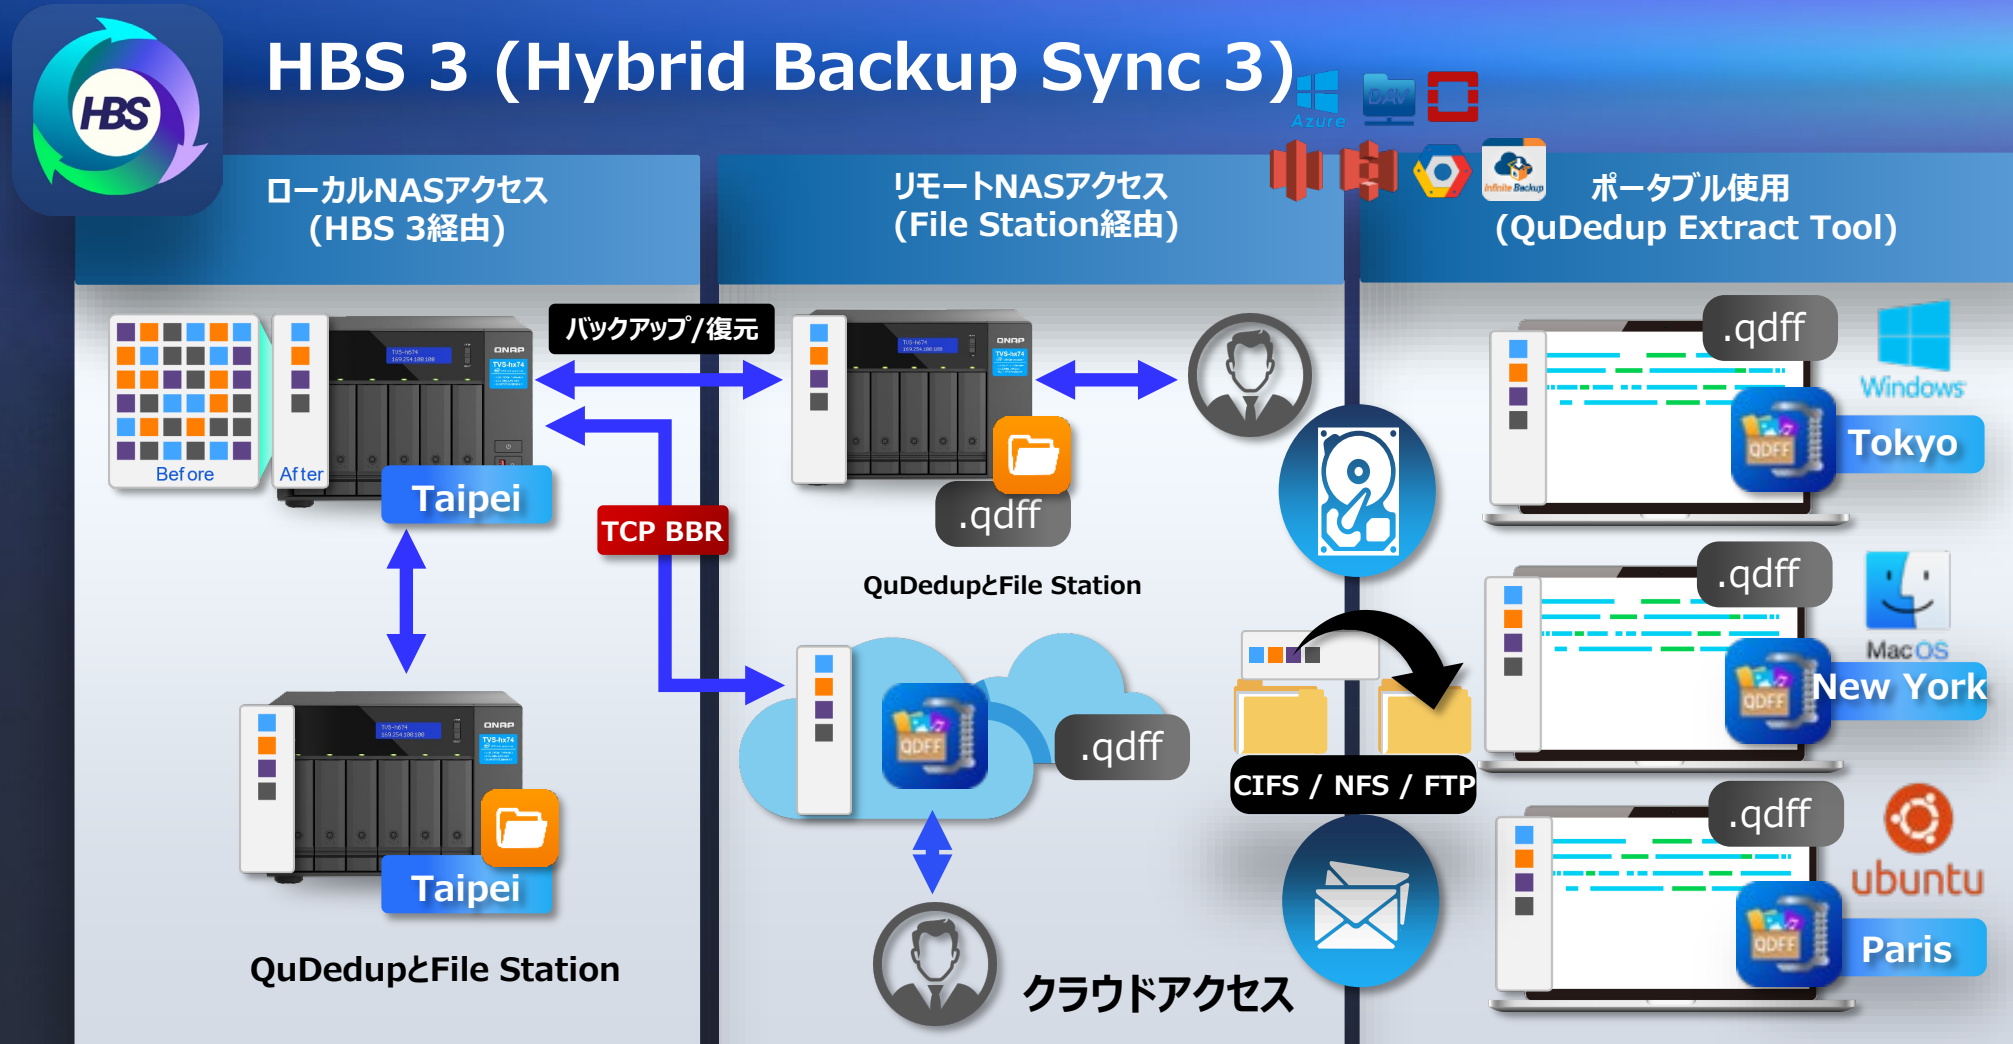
HBS

HBS 3 (Hybrid Backup Sync 3)

Azure

DAV

ローカルNASアクセス
(HBS 3経由)

リモートNASアクセス
(File Station経由)

Infinite Backup

ポータブル使用
(QuDedup Extract Tool)

Before

After

Taipei

バックアップ/復元

TCP BBR

.qdff

QuDedupとFile Station

.qdff

Windows

Tokyo

.qdff

Mac OS

New York

.qdff

.qdff

ubuntu

Paris

CIFS / NFS / FTP

Taipei

QuDedupとFile Station

クラウドアクセス